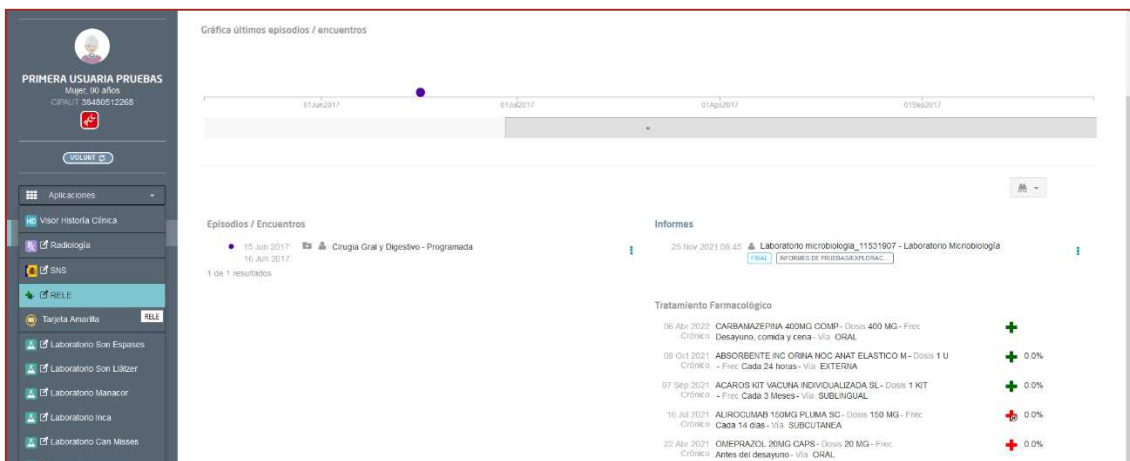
PRIMERA USUARIA PRUEBAS
Mujer, 90 años
CIPAUT 38480512268

VOLUNT

Aplicaciones
HC Visor Historia Clínica
Radiología
SNS
RELE
Tarjeta Amarilla
RELE
Laboratorio Son Espases
Laboratorio Son Llàtzer
Laboratorio Manacor
Laboratorio Inca
Laboratorio Can Misses

Gráfica últimos episodios / encuentros

01Jun2017
01Jul2017
01Ago2017
01Sep2017

Episodios / Encuentros
15 Jun 2017 16 Jun 2017 Cirugía Gral y Digestivo - Programada
1 de 1 resultados

Informes
25 Nov 2021 08:45 Laboratorio microbiología_11531907 - Laboratorio Microbiología
FINAL INFORMES DE PRUEBAS/EXPLORAC...

Tratamiento Farmacológico
06 Abr 2022 Crónico CARBAMAZEPINA 400MG COMP - Dosis 400 MG - Frec Desayuno, comida y cena - Vía ORAL
06 Oct 2021 Crónico ABSORBENTE INC ORINA NOC ANAT ELASTICO M - Dosis 1 U - Frec Cada 24 horas - Vía EXTERNA 0.0%
07 Sep 2021 Crónico ACAROS KIT VACUNA INDIVIDUALIZADA SL - Dosis 1 KIT - Frec Cada 3 Meses - Vía SUBLINGUAL 0.0%
16 Jul 2021 Crónico ALIROCUMAB 150MG PLUMA SC - Dosis 150 MG - Frec Cada 14 días - Vía SUBCUTANEA 0.0%
20 Abr 2021 Crónico OMEPRAZOL 20MG CAPS - Dosis 20 MG - Frec Antes del desayuno - Vía ORAL 0.0%